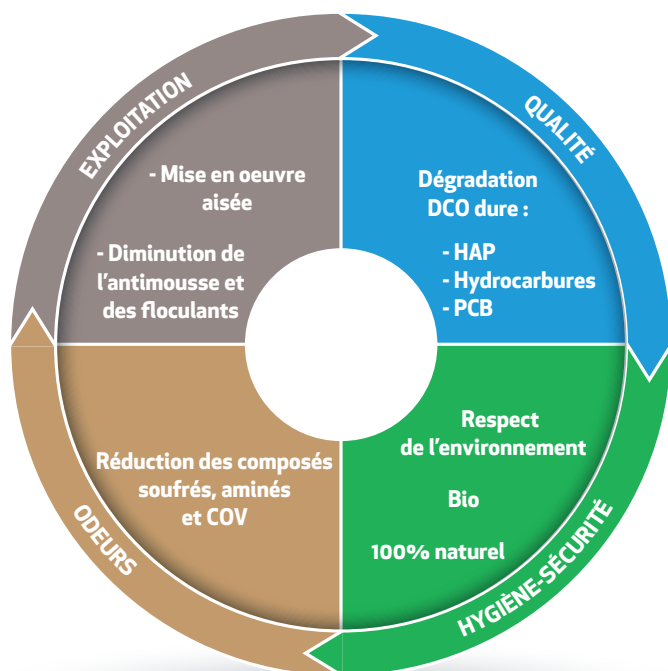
EXPLOITATION

- Mise en oeuvre aisée

- Diminution de l'antimousse et des floculants

QUALITÉ

Dégradation DCO dure :

- HAP
- Hydrocarbures
- PCB

ODEURS

Réduction des composés soufrés, aminés et COV

HYGIÈNE-SÉCURITÉ

Respect de l'environnement

Bio

100% naturel